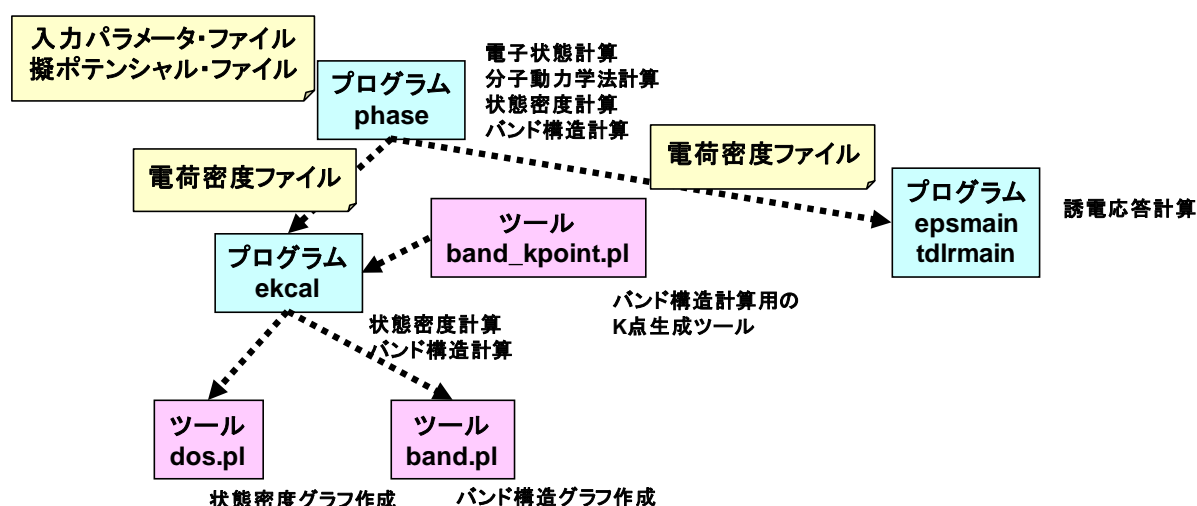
入力パラメータ・ファイル
擬ポテンシャル・ファイル

プログラム
phase

電子状態計算
分子動力学法計算
状態密度計算
バンド構造計算

電荷密度ファイル

電荷密度ファイル

プログラム
epsmain
tdlrmain

誘電応答計算

ツール
band_kpoint.pl

プログラム
ekcal

バンド構造計算用の
K点生成ツール

状態密度計算
バンド構造計算

ツール
dos.pl

ツール
band.pl

状態密度グラフ作成

バンド構造グラフ作成